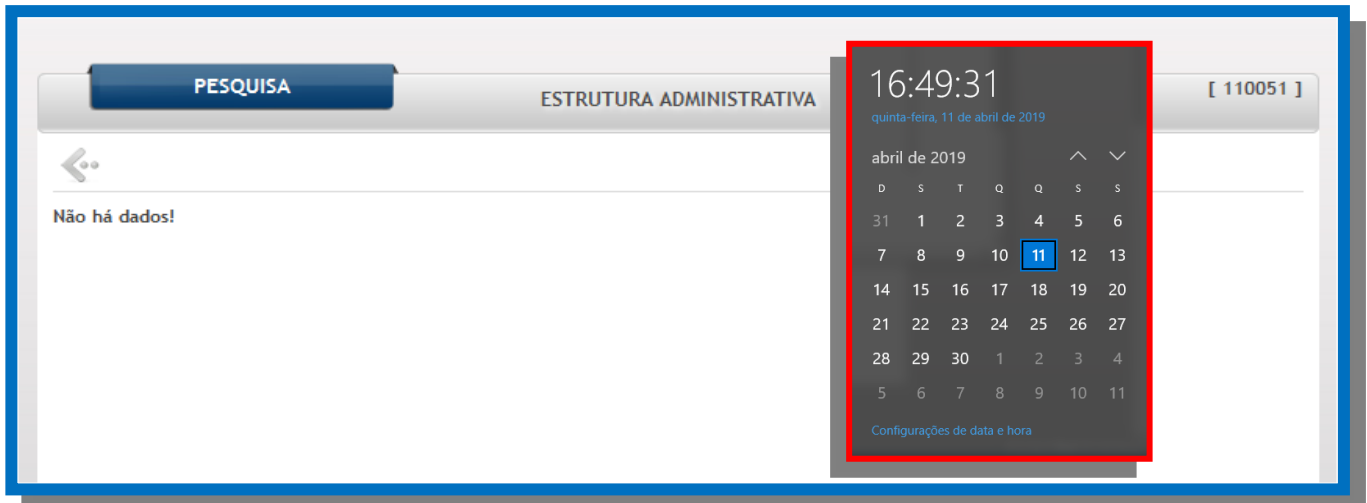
PESQUISA

ESTRUTURA ADMINISTRATIVA

[ 110051 ]

Não há dados!

16:49:31

quinta-feira, 11 de abril de 2019

abril de 2019

| D | S | T | Q | Q | S | S |
|---|---|---|---|---|---|---|
| 31 | 1 | 2 | 3 | 4 | 5 | 6 |
| 7 | 8 | 9 | 10 | 11 | 12 | 13 |
| 14 | 15 | 16 | 17 | 18 | 19 | 20 |
| 21 | 22 | 23 | 24 | 25 | 26 | 27 |
| 28 | 29 | 30 | 1 | 2 | 3 | 4 |
| 5 | 6 | 7 | 8 | 9 | 10 | 11 |

Configurações de data e hora